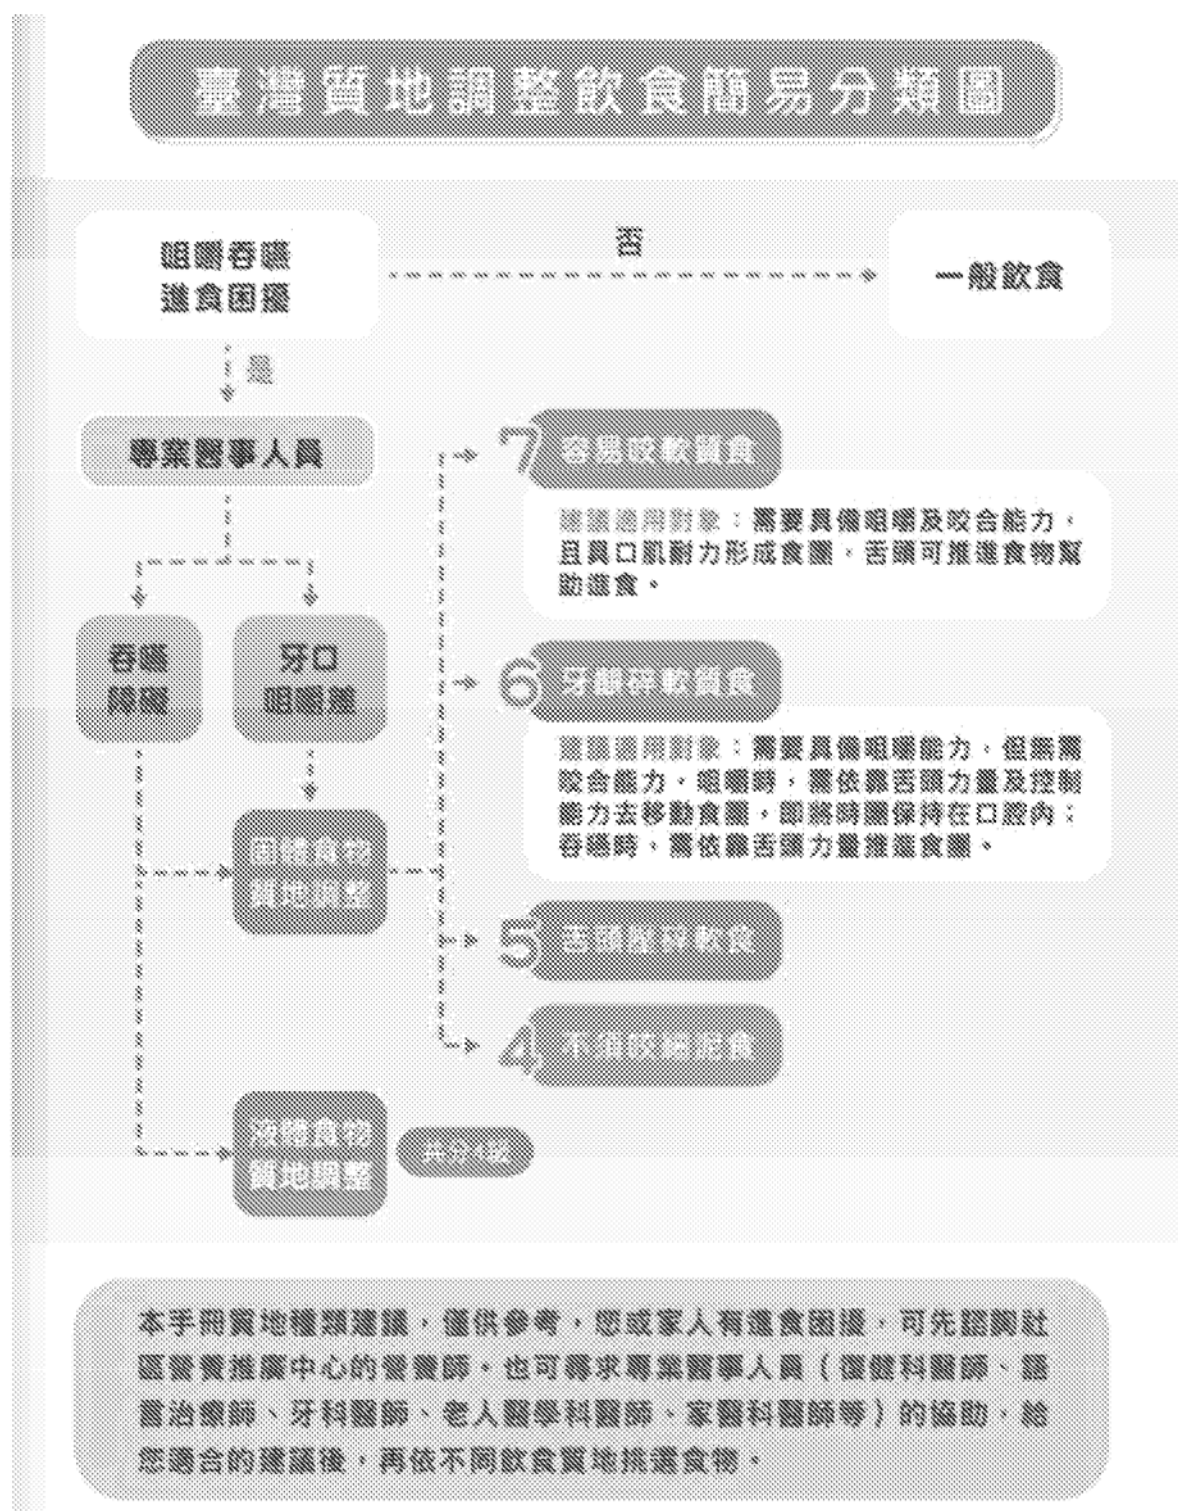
臺灣質地調整飲食簡易分類圖

咀嚼吞嚥進食困擾

否

一般飲食

是

專業醫事人員

吞嚥障礙

牙口咀嚼差

固體食物質地調整

液體食物質地調整

共分4級

7 容易咬軟質食

建議適用對象：需要具備咀嚼及咬合能力，且具口肌耐力形成食團，舌頭可推進食物幫助進食。

6 牙齦碎軟質食

建議適用對象：需要具備咀嚼能力，但無需咬合能力。咀嚼時，需依靠舌頭力量及控制能力去移動食團，咀嚼時需保持在口腔內；吞嚥時，需依靠舌頭力量推進食團。

5 舌頭壓碎軟食

4 不須咬細泥食

本手冊質地種類建議，僅供參考，您或家人有進食困擾，可先諮詢社區營養推廣中心的營養師，也可尋求專業醫事人員（復健科醫師、語言治療師、牙科醫師、老人醫學科醫師、家醫科醫師等）的協助，給您適合的建議後，再依不同飲食質地挑選食物。